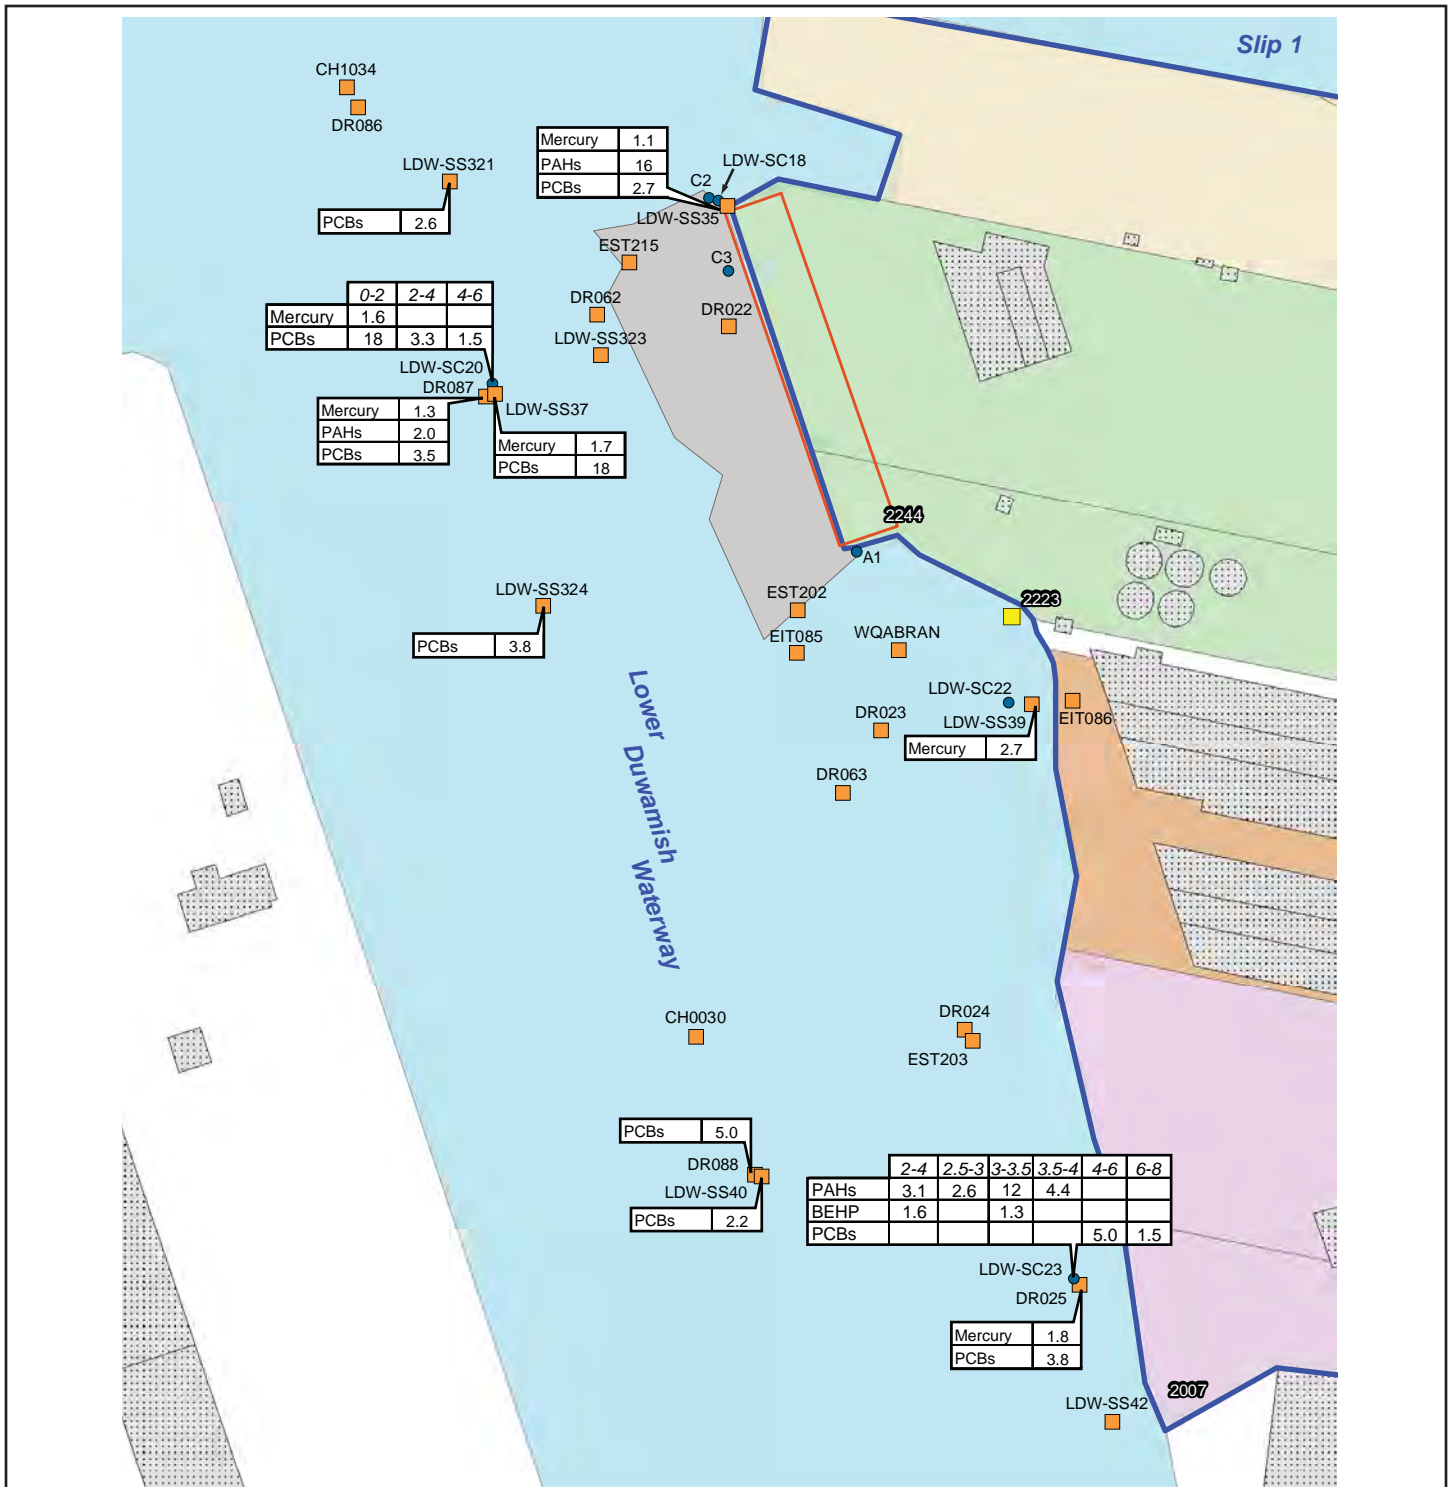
Slip 1

CH1034
DR086

LDW-SS321

| PCBs | 2.6 |
|---|---|

| Mercury | 1.1 |
|---|---|
| PAHs | 16 |
| PCBs | 2.7 |

LDW-SC18
C2
LDW-SS35
EST215
C3
DR062
DR022
LDW-SS323

| | 0-2 | 2-4 | 4-6 |
|---|---|---|---|
| Mercury | 1.6 | | |
| PCBs | 18 | 3.3 | 1.5 |

LDW-SC20
DR087

| Mercury | 1.3 |
|---|---|
| PAHs | 2.0 |
| PCBs | 3.5 |

LDW-SS37

| Mercury | 1.7 |
|---|---|
| PCBs | 18 |

2244
A1

LDW-SS324

| PCBs | 3.8 |
|---|---|

EST202
2223
EIT085
WQABRAN
LDW-SC22
EIT086
DR023
LDW-SS39

| Mercury | 2.7 |
|---|---|

DR063

Lower Duwamish Waterway

CH0030
DR024
EST203

| PCBs | 5.0 |
|---|---|

DR088
LDW-SS40

| PCBs | 2.2 |
|---|---|

| | 2-4 | 2.5-3 | 3-3.5 | 3.5-4 | 4-6 | 6-8 |
|---|---|---|---|---|---|---|
| PAHs | 3.1 | 2.6 | 12 | 4.4 | | |
| BEHP | 1.6 | | 1.3 | | | |
| PCBs | | | | | 5.0 | 1.5 |

LDW-SC23
DR025

| Mercury | 1.8 |
|---|---|
| PCBs | 3.8 |

2007
LDW-SS42